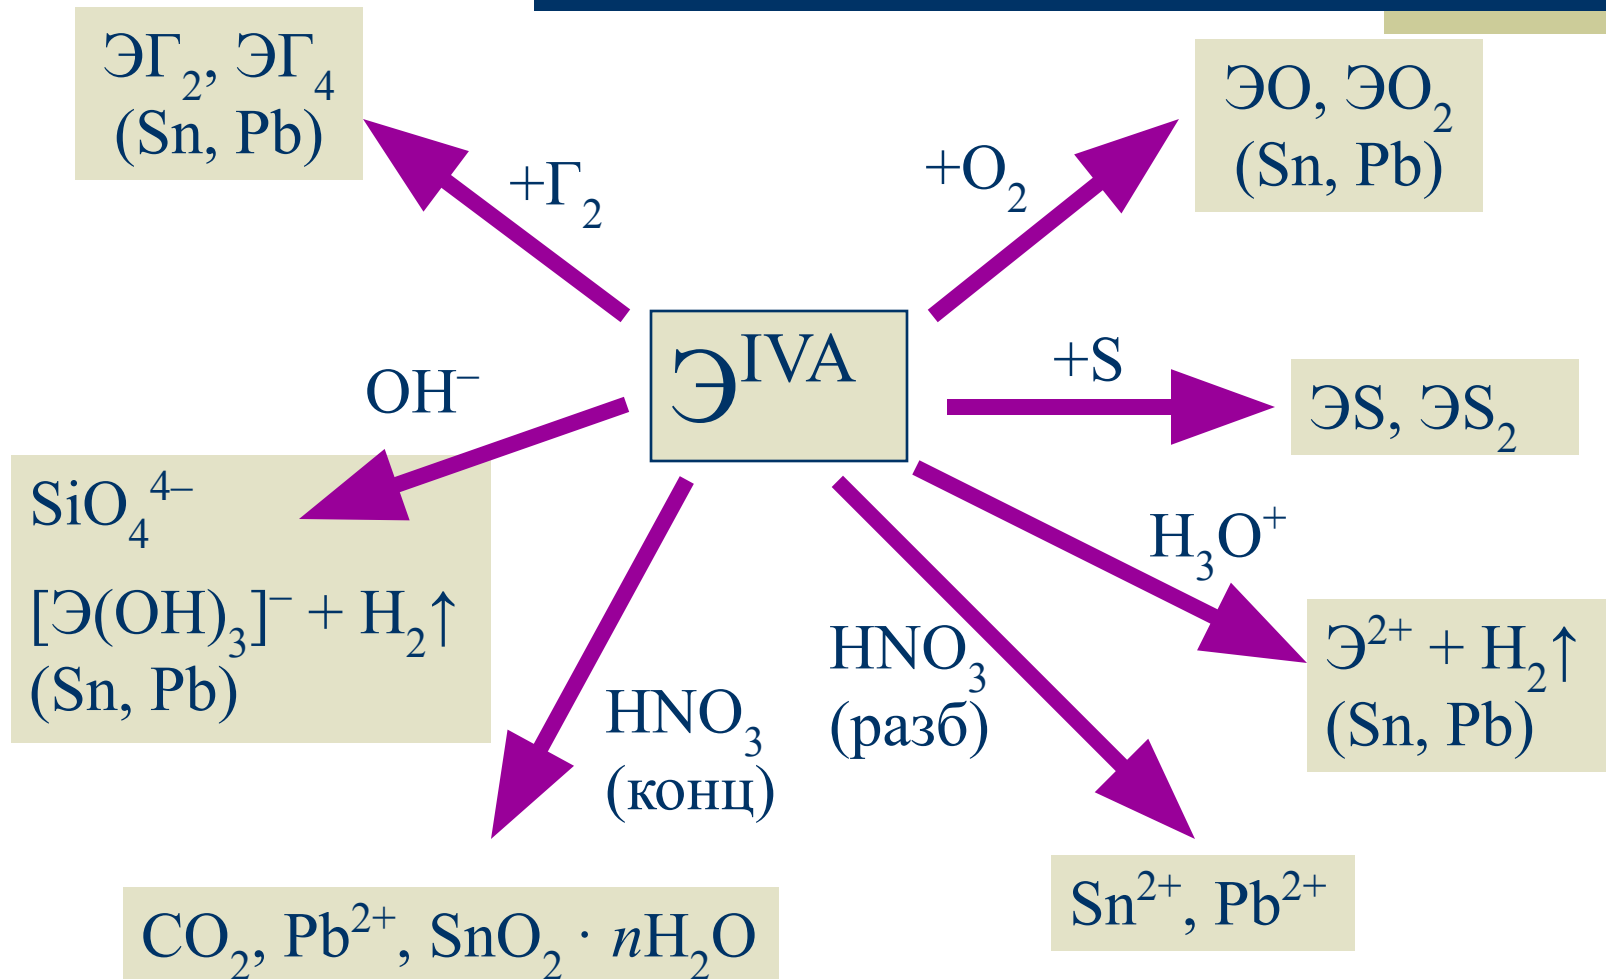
ЭГ$_2$, ЭГ$_4$
(Sn, Pb)

$+Г_2$

$+O_2$

ЭО, ЭО$_2$
(Sn, Pb)

Э$^{IVA}$

$OH^-$

+S

ЭS, ЭS$_2$

$SiO_4^{4-}$
[Э(OH)$_3$]$^-$ + $H_2$↑
(Sn, Pb)

$H_3O^+$

Э$^{2+}$ + $H_2$↑
(Sn, Pb)

$HNO_3$
(разб)

$HNO_3$
(конц)

$CO_2$, $Pb^{2+}$, $SnO_2 \cdot nH_2O$

$Sn^{2+}$, $Pb^{2+}$